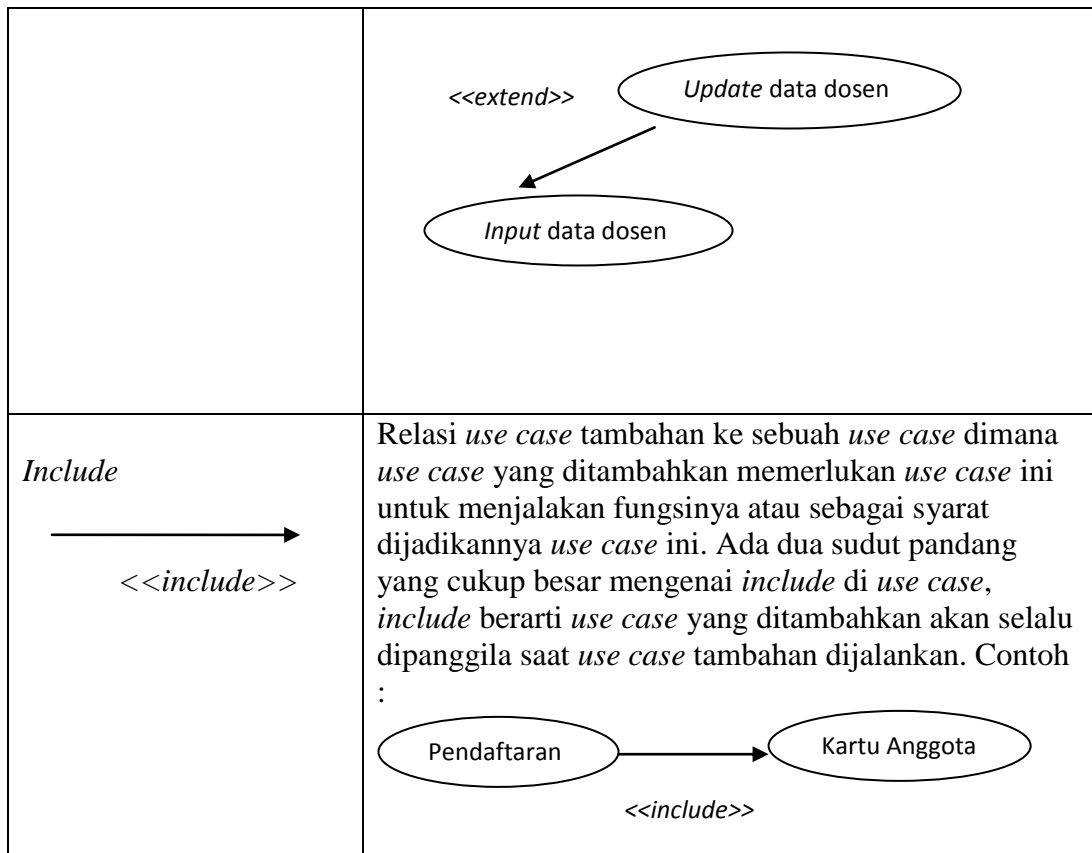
| | |
|---|---|
| | <<extend>> Update data dosen Input data dosen |
| Include <<include>> | Relasi use case tambahan ke sebuah use case dimana use case yang ditambahkan memerlukan use case ini untuk menjalakan fungsinya atau sebagai syarat dijadikannya use case ini. Ada dua sudut pandang yang cukup besar mengenai include di use case, include berarti use case yang ditambahkan akan selalu dipanggila saat use case tambahan dijalankan. Contoh : Pendaftaran Kartu Anggota <<include>> |